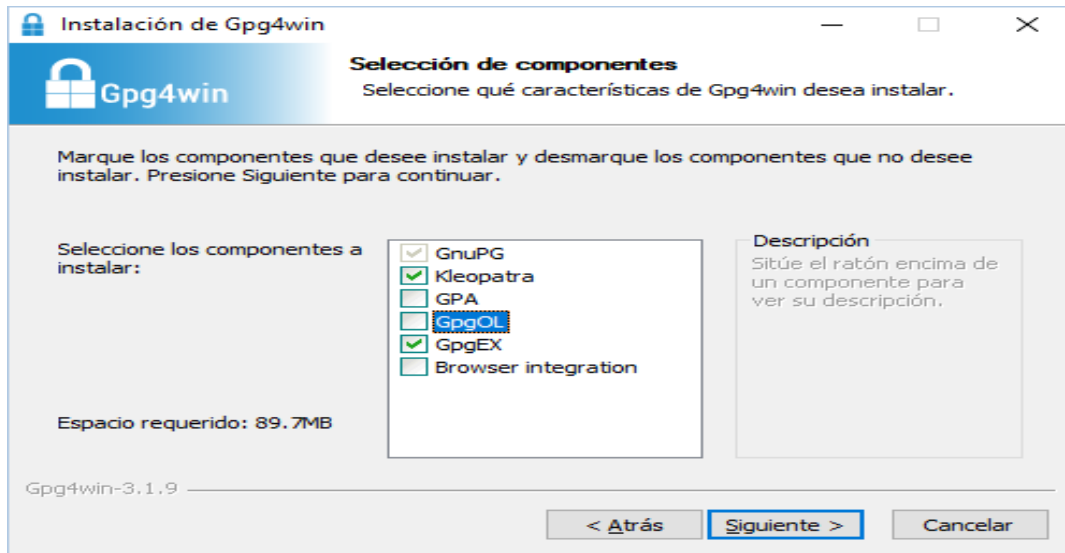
Instalación de Gpg4win

Gpg4win

Selección de componentes
Seleccione qué características de Gpg4win desea instalar.

Marque los componentes que desee instalar y desmarque los componentes que no desee instalar. Presione Siguiente para continuar.

Seleccione los componentes a instalar:

GnuPG
Kleopatra
GPA
GpgOL
GpgEX
Browser integration

Descripción
Sitúe el ratón encima de un componente para ver su descripción.

Espacio requerido: 89.7MB

Gpg4win-3.1.9

< Atrás
Siguiente >
Cancelar